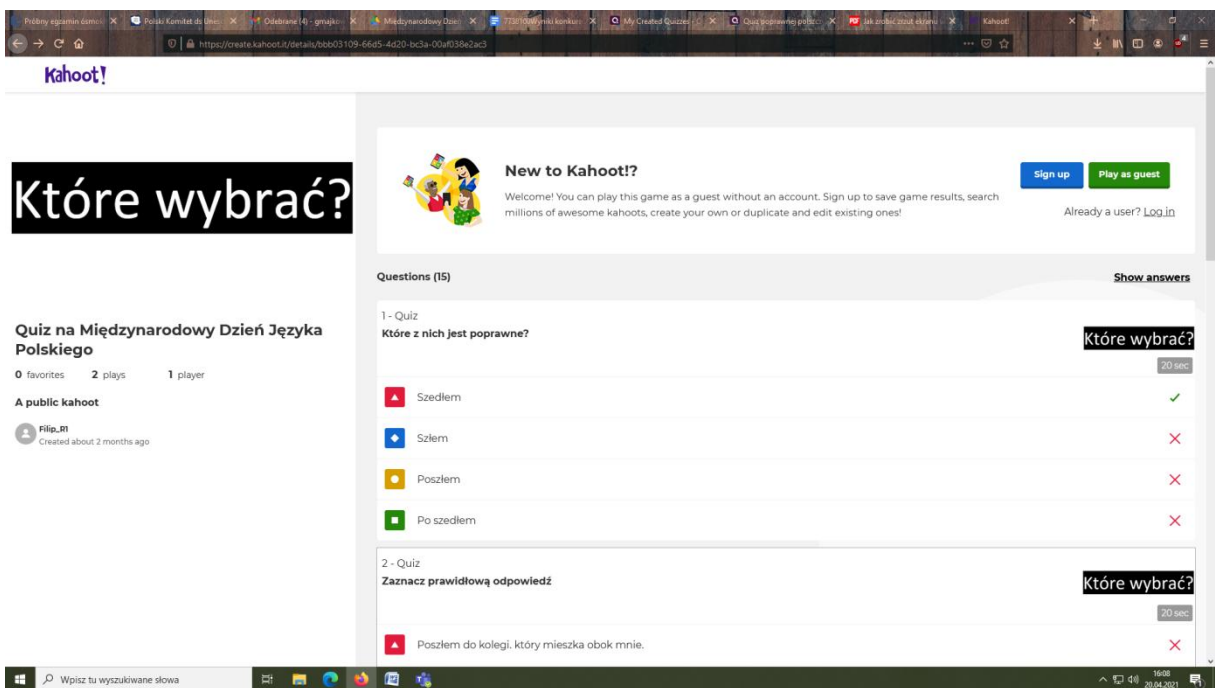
Próbny egzamin ósmok | Polski Komitet ds Unes | Odebrane (4) - gmajko | Międzynarodowy Dzie | 7738108Wyniki konkurs | My Created Quizzes | Quiz poprawnej polszc | Jak zrobić zrzut ekranu | Kahoot!

https://create.kahoot.it/details/bbb03109-66d5-4d20-bc3a-00af038e2ac3

Kahoot!

Które wybrać?

Quiz na Międzynarodowy Dzień Języka Polskiego

0 favorites 2 plays 1 player

A public kahoot

Filip_R1
Created about 2 months ago

New to Kahoot!?

Welcome! You can play this game as a guest without an account. Sign up to save game results, search millions of awesome kahoots, create your own or duplicate and edit existing ones!

Sign up | Play as guest

Already a user? Log in

Questions (15)

Show answers

1 - Quiz
Które z nich jest poprawne?

Które wybrać?

20 sec

Szedłem ✓

Szłem ✕

Poszłem ✕

Po szedłem ✕

2 - Quiz
Zaznacz prawidłową odpowiedź

Które wybrać?

20 sec

Poszłem do kolegi. który mieszka obok mnie. ✕

Wpisz tu wyszukiwane słowa

16:08
20.04.2021